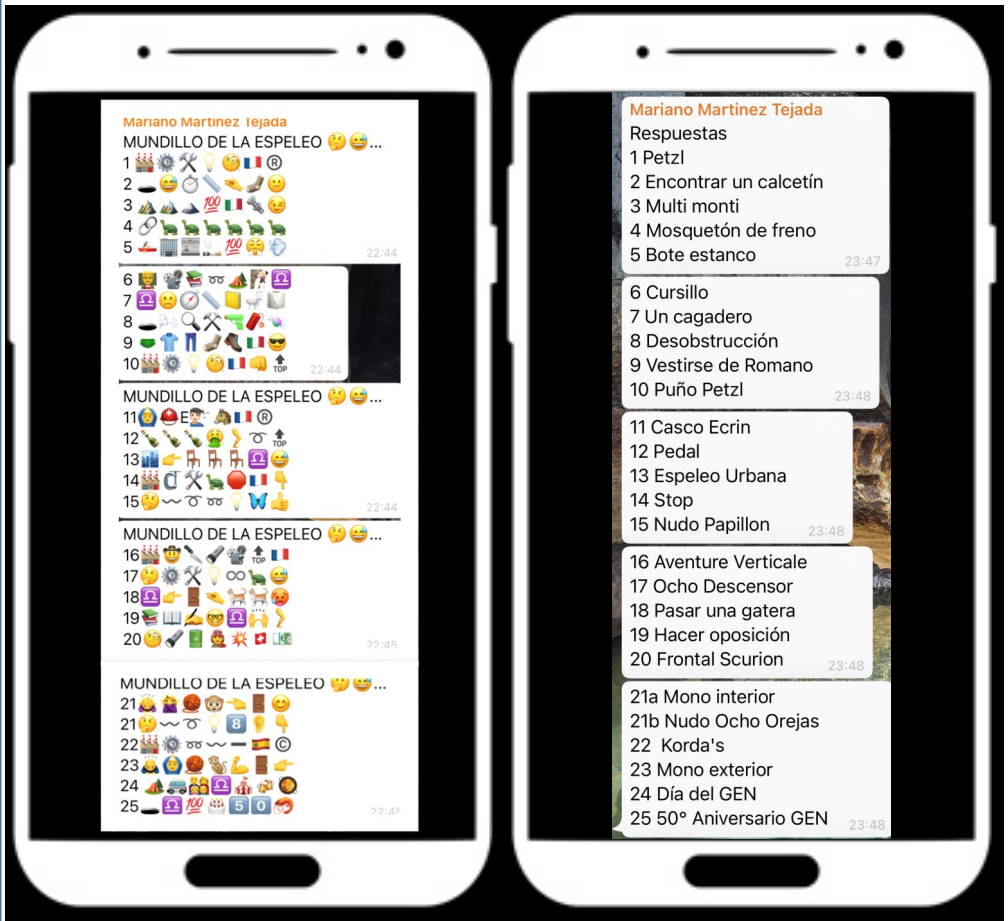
Mariano Martinez Tejada
MUNDILLO DE LA ESPELEO 🤔😅...
1 🏭⚙️⚒️💡🧐🇫🇷®
2 🕳️😅⏱️📏🤏🧦😕
3 ⛰️⛰️⛰️💯🇮🇹🔩😉
4 🔗🐢🐢🐢🐢🐢
5 🚣🏢📰🧻💯😤💨
22:44

6 👨‍🏫📽️📚➿⛺🐴♎
7 ♎😐🧭📏📒🚽🧻
8 🕳️💨🔍⚒️🔫🧨🍬
9 🟩👕👖🦵👢🇮🇹😎
10 🏭⚙️💡🧐🇫🇷👊🔝
22:44

MUNDILLO DE LA ESPELEO 🤔😅...
11 👩‍🦳⛑️E💇‍♂️🐴🇫🇷®
12 🍾🍾🍾🤮🦵➿🔝
13 🏙️👉🪑🪑🪑♎😅
14 🏭🧲⚒️🐢🛑🇫🇷👇
15 🤔〰️➿➿💡🦋👍
22:44

MUNDILLO DE LA ESPELEO 🤔😅...
16 🏭🤠🔦🔧📽️🔝🇫🇷
17 🤔⚙️⚒️💡♾️🐢😅
18 ♎👉🚪🤏🐈🐈😡
19 📚📖✍️🤓♎🙌🦵
20 🧐🔦📗👲💥🇨🇭💵
22:45

MUNDILLO DE LA ESPELEO 🤔😅...
21 🙇🙆🏀🐵👈🚪😊
21 🤔〰️➿👕8️⃣👂👇
22 🏭⚙️➿〰️➖🇪🇸©
23 🙇👩‍🦳🏀🐿️💪🚪👉
24 🎪🚐👫♎🎪🦘🍳
25 🕳️♎💯🎂5️⃣0️⃣🦐
22:46

Mariano Martinez Tejada
Respuestas
1 Petzl
2 Encontrar un calcetín
3 Multi monti
4 Mosquetón de freno
5 Bote estanco
23:47

6 Cursillo
7 Un cagadero
8 Desobstrucción
9 Vestirse de Romano
10 Puño Petzl
23:48

11 Casco Ecrin
12 Pedal
13 Espeleo Urbana
14 Stop
15 Nudo Papillon
23:48

16 Aventure Verticale
17 Ocho Descensor
18 Pasar una gatera
19 Hacer oposición
20 Frontal Scurion
23:48

21a Mono interior
21b Nudo Ocho Orejas
22 Korda's
23 Mono exterior
24 Día del GEN
25 50° Aniversario GEN
23:48